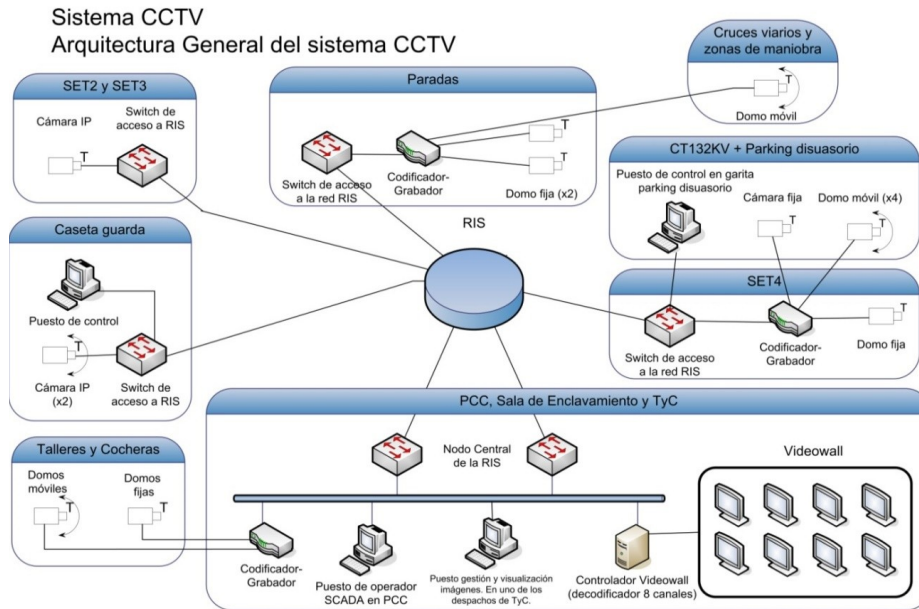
Sistema CCTV
Arquitectura General del sistema CCTV

SET2 y SET3
Cámara IP
Switch de acceso a RIS
T

Paradas
Switch de acceso a la red RIS
Codificador-Grabador
Domo fija (x2)
T
T

Cruces viarios y zonas de maniobra
T
Domo móvil

CT132KV + Parking disuasorio
Puesto de control en garita parking disuasorio
Cámara fija
Domo móvil (x4)
T
T

RIS

Caseta guarda
Puesto de control
T
Cámara IP (x2)
Switch de acceso a RIS

SET4
Switch de acceso a la red RIS
Codificador-Grabador
Domo fija
T

PCC, Sala de Enclavamiento y TyC
Nodo Central de la RIS
Videowall

Talleres y Cocheras
Domos móviles
Domos fijas
T
T

Codificador-Grabador
Puesto de operador SCADA en PCC
Puesto gestión y visualización imágenes. En uno de los despachos de TyC.
Controlador Videowall (decodificador 8 canales)